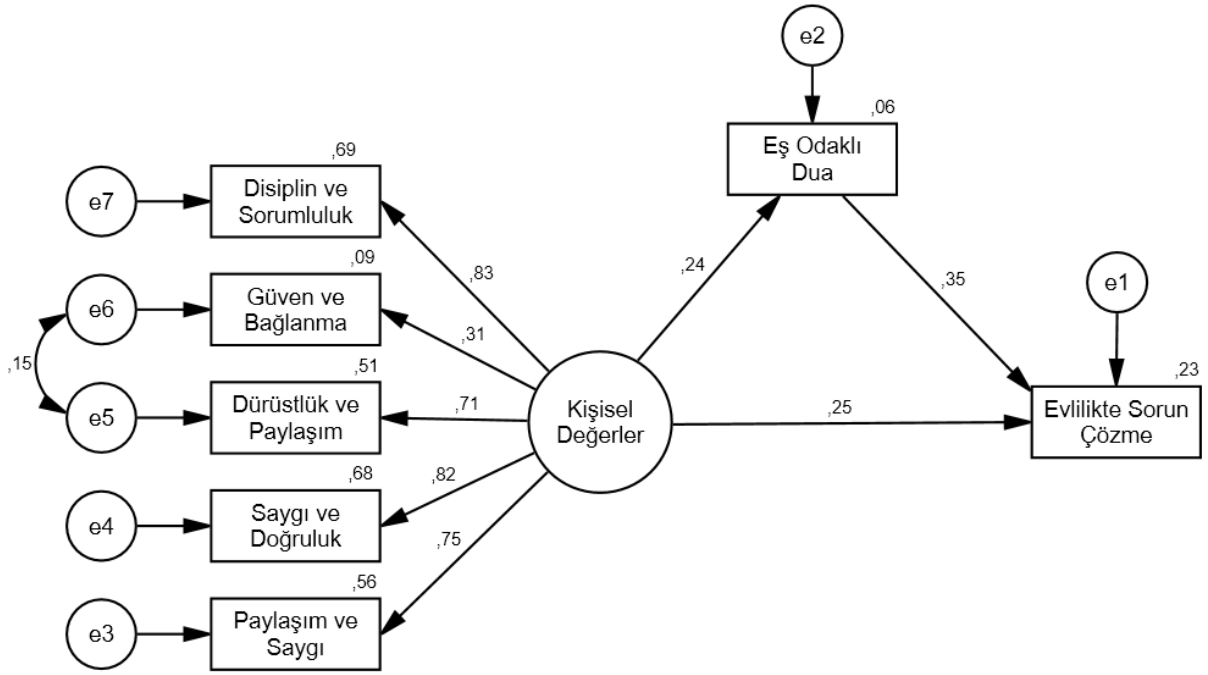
e2

,06

Eş Odaklı Dua

,69

e7

Disiplin ve Sorumluluk

,83

,24

,35

e1

,09

e6

Güven ve Bağlanma

,31

,15

,51

,23

e5

Dürüstlük ve Paylaşım

,71

Kişisel Değerler

,25

Evlilikte Sorun Çözme

,68

,82

e4

Saygı ve Doğruluk

,75

,56

e3

Paylaşım ve Saygı